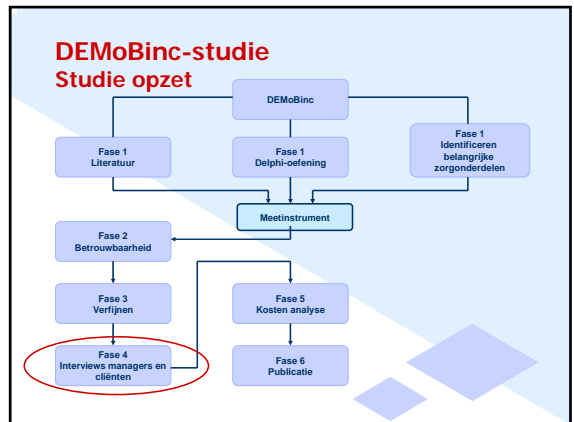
DEMoBinc-studie
Studie opzet

DEMoBinc

Fase 1
Literatuur

Fase 1
Delphi-oefening

Fase 1
Identificeren belangrijke zorgonderdelen

Meetinstrument

Fase 2
Betrouwbaarheid

Fase 3
Verfijnen

Fase 4
Interviews managers en cliënten

Fase 5
Kosten analyse

Fase 6
Publicatie